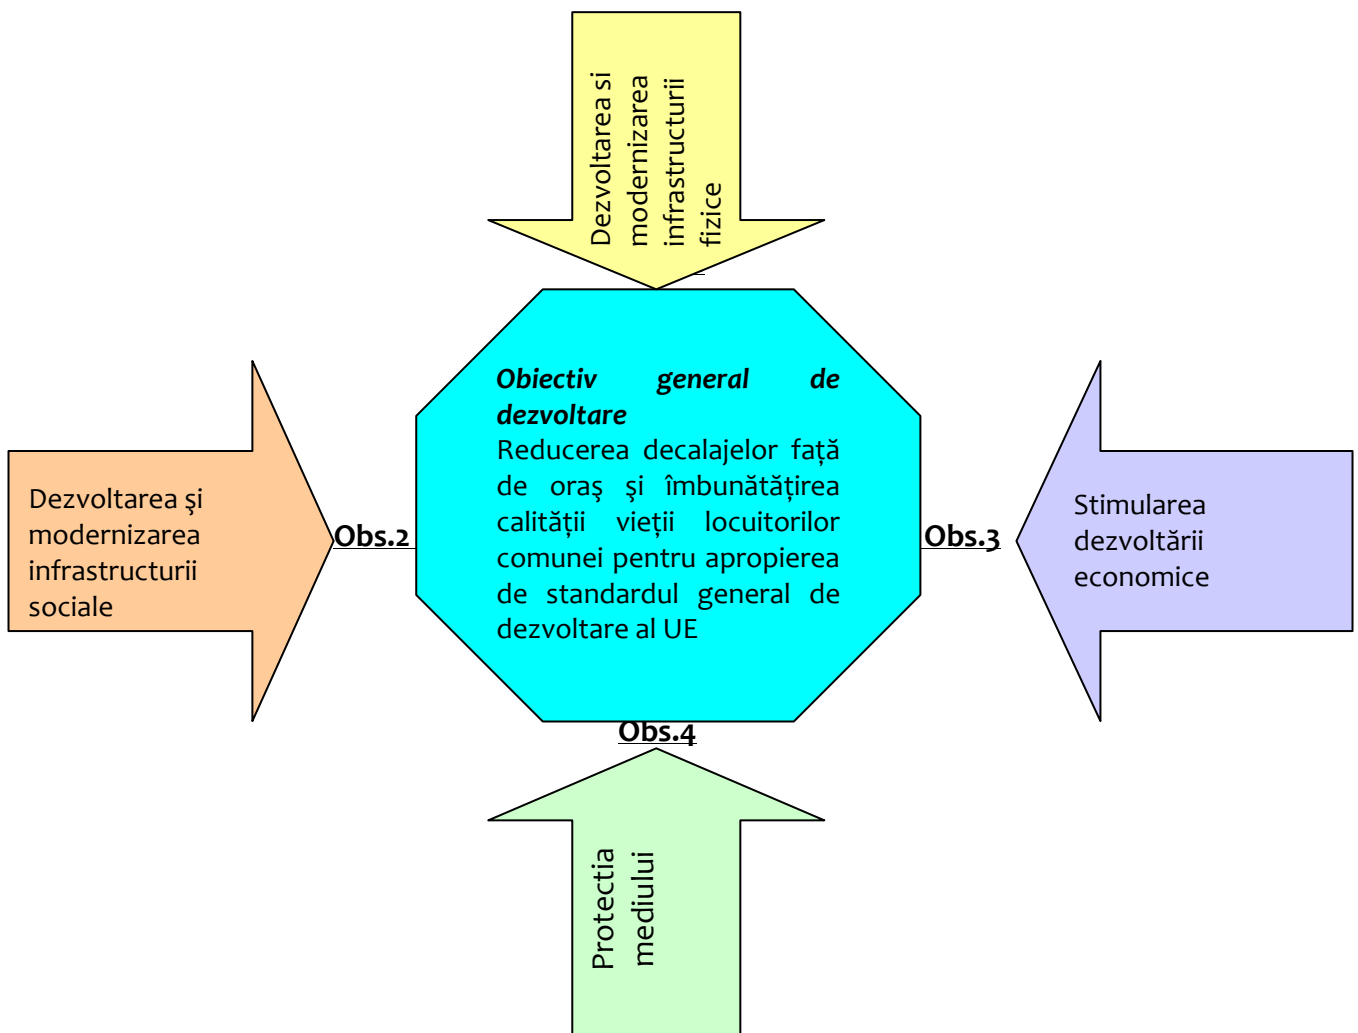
Dezvoltarea si modernizarea infrastructurii fizice

Dezvoltarea şi modernizarea infrastructurii sociale

Obs.2

***Obiectiv general de dezvoltare***
Reducerea decalajelor față de oraş şi îmbunătățirea calității vieții locuitorilor comunei pentru apropierea de standardul general de dezvoltare al UE

Obs.3

Stimularea dezvoltării economice

Obs.4

Protectia mediului